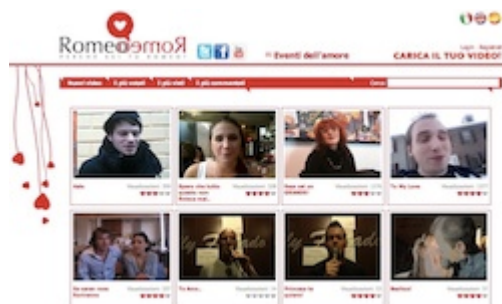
RomeoeRomeo

Eventi dell'amore

Login · Registrati

CARICA IL TUO VIDEO!

Nuovi video | Il più votati | Il più visti | Il più commentati

Cerca

Italo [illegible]

Spero che tutto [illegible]

Sono nel un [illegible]

To My Love

Se avessi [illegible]

Ti Amo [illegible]

Principe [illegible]

Martina! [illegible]